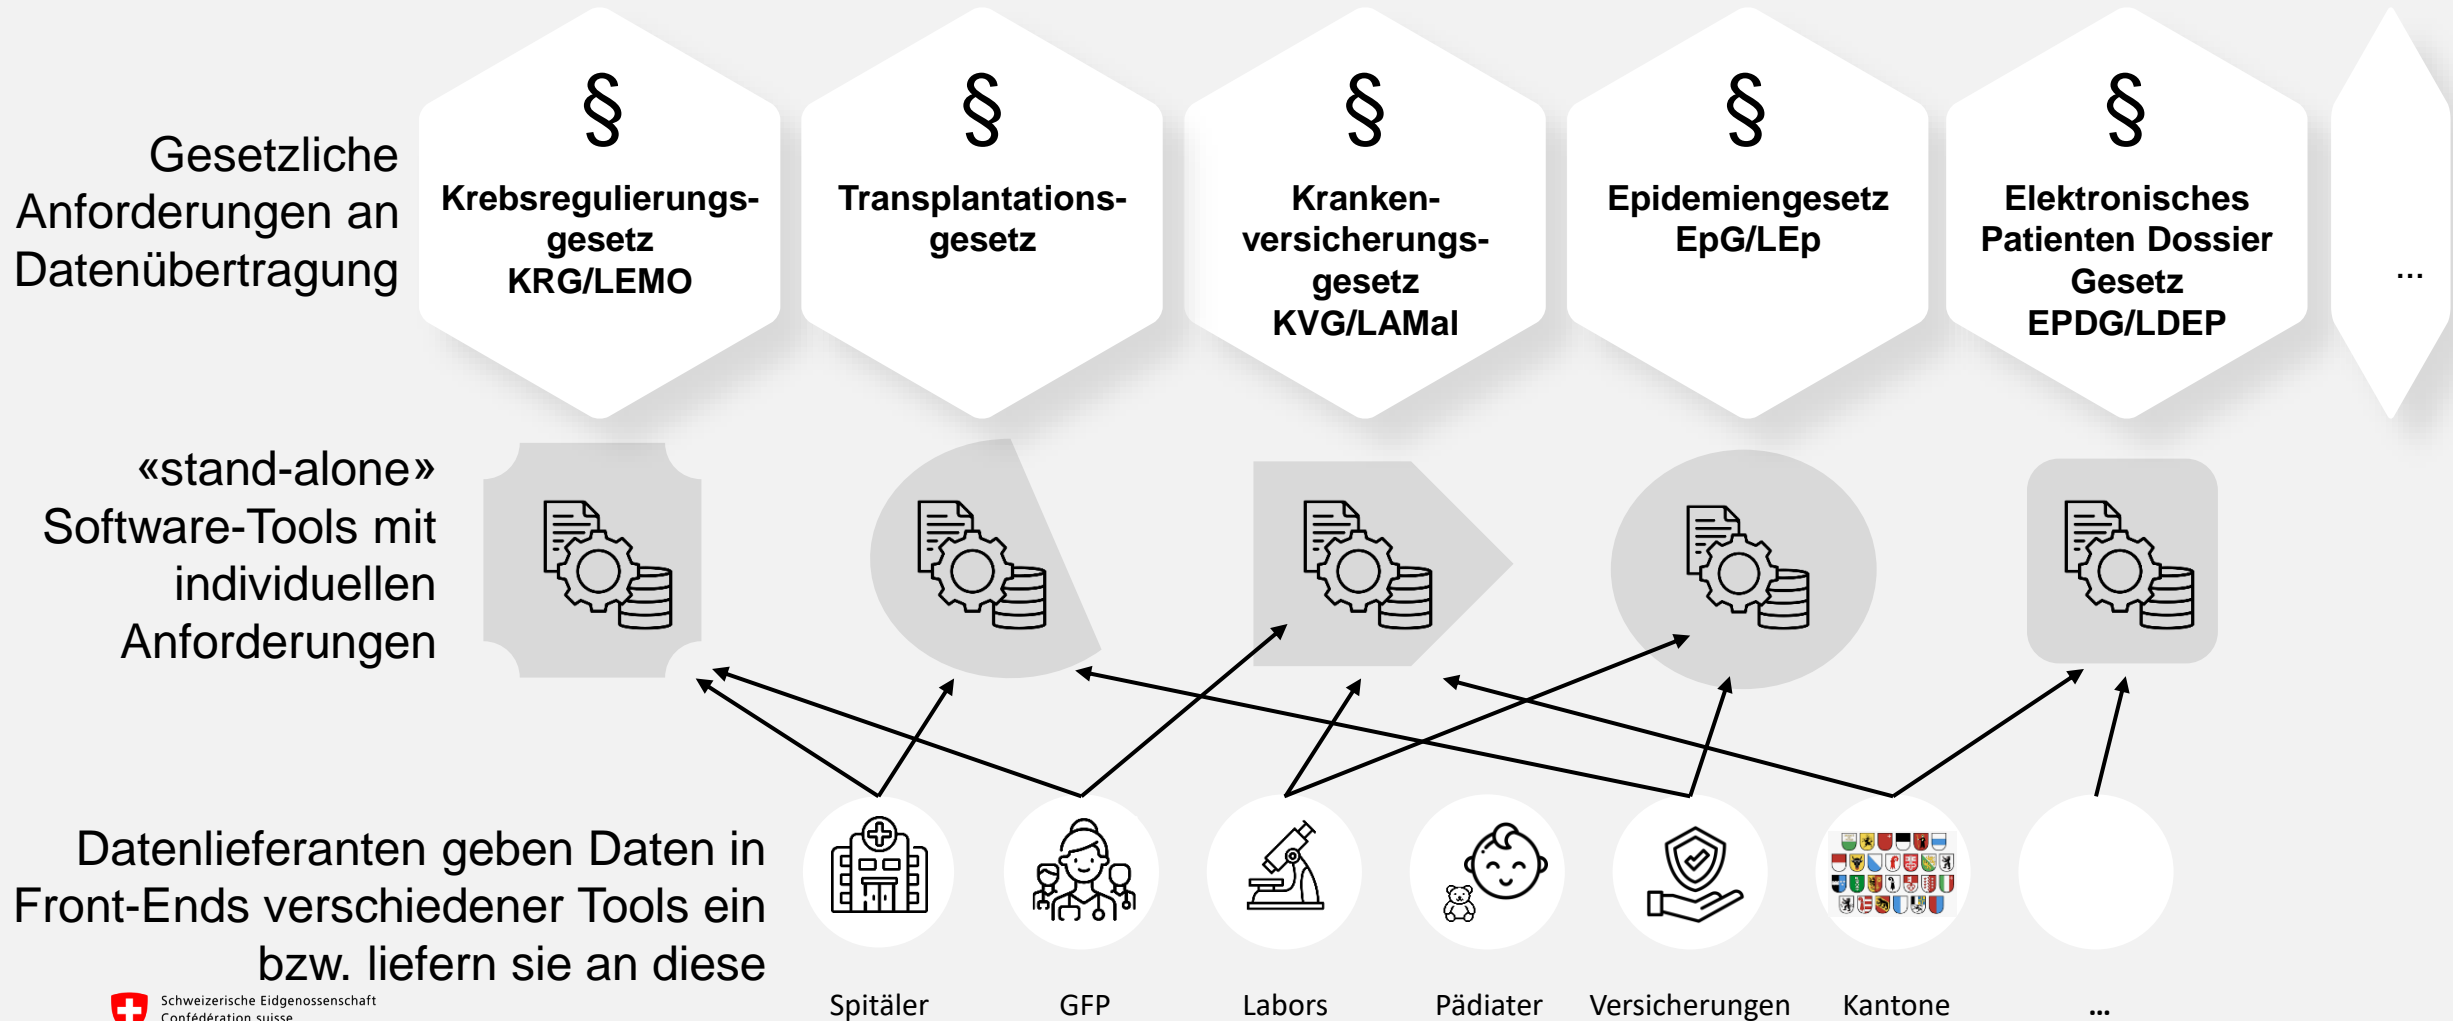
Gesetzliche Anforderungen an Datenübertragung

§
Krebsregulierungsgesetz
KRG/LEMO

§
Transplantationsgesetz

§
Krankenversicherungsgesetz
KVG/LAMal

§
Epidemiengesetz
EpG/LEp

§
Elektronisches Patienten Dossier Gesetz
EPDG/LDEP

...

«stand-alone» Software-Tools mit individuellen Anforderungen

Datenlieferanten geben Daten in Front-Ends verschiedener Tools ein bzw. liefern sie an diese

Spitäler

GFP

Labors

Pädiater

Versicherungen

Kantone

...

Schweizerische Eidgenossenschaft
Confédération suisse